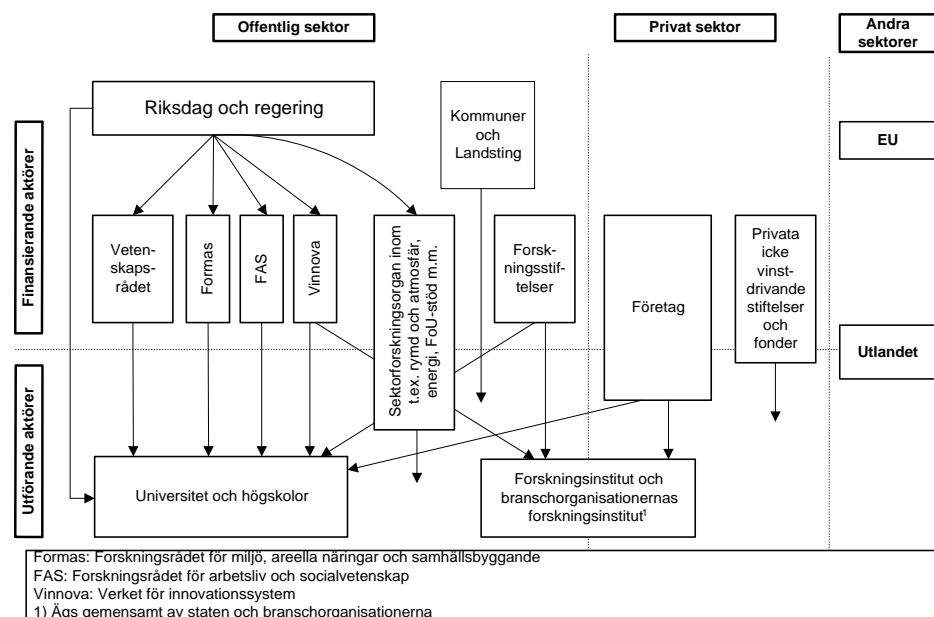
Offentlig sektor

Privat sektor

Andra sektorer

Finansierande aktörer

Utförande aktörer

Riksdag och regering

Kommuner och Landsting

EU

Vetenskapsrådet

Formas

FAS

Vinnova

Sektorforskningsorgan inom t.ex. rymd och atmosfär, energi, FoU-stöd m.m.

Forskningsstiftelser

Företag

Privata icke vinstdrivande stiftelser och fonder

Utlandet

Universitet och högskolor

Forskningsinstitut och branschorganisationernas forskningsinstitut$^1$

Formas: Forskningsrådet för miljö, areella näringar och samhällsbyggande
FAS: Forskningsrådet för arbetsliv och socialvetenskap
Vinnova: Verket för innovationssystem
1) Ägs gemensamt av staten och branschorganisationerna